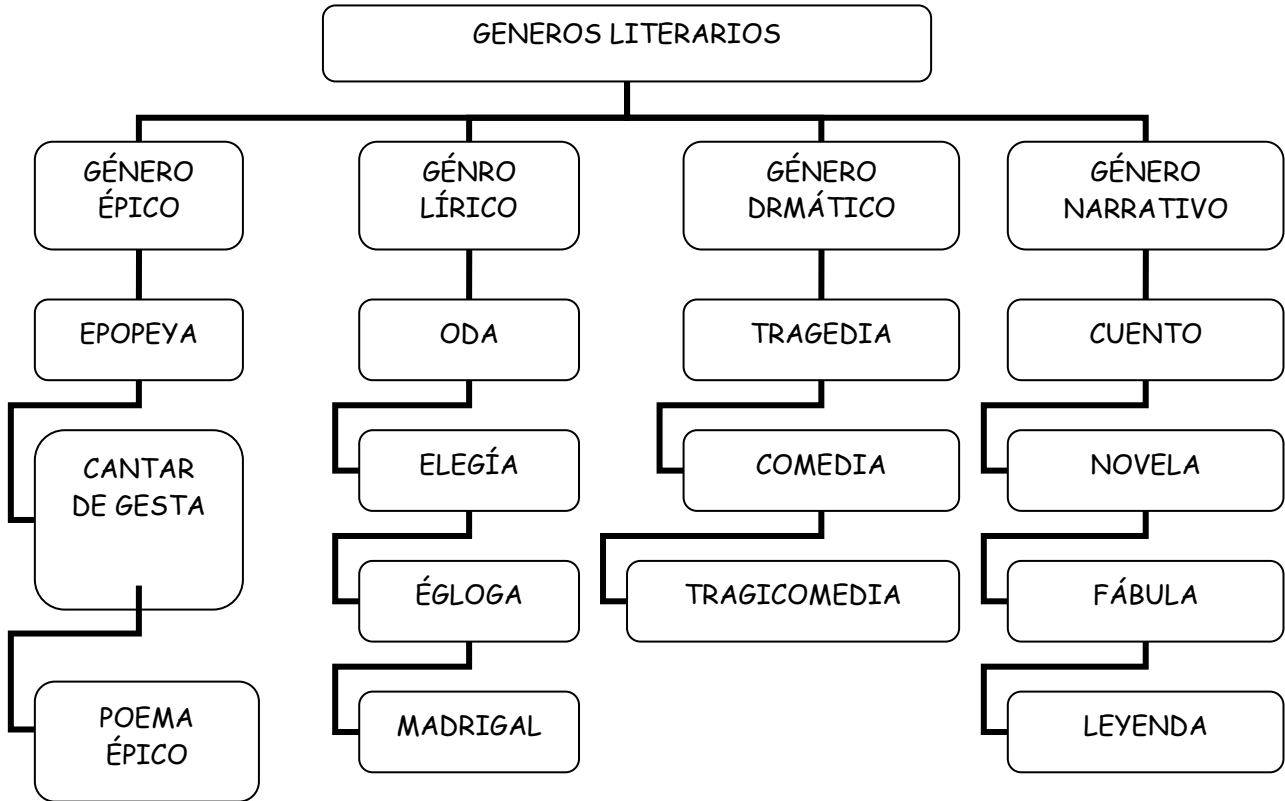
GENEROS LITERARIOS

GÉNERO ÉPICO

EPOPEYA

CANTAR DE GESTA

POEMA ÉPICO

GÉNRO LÍRICO

ODA

ELEGÍA

ÉGLOGA

MADRIGAL

GÉNERO DRMÁTICO

TRAGEDIA

COMEDIA

TRAGICOMEDIA

GÉNERO NARRATIVO

CUENTO

NOVELA

FÁBULA

LEYENDA